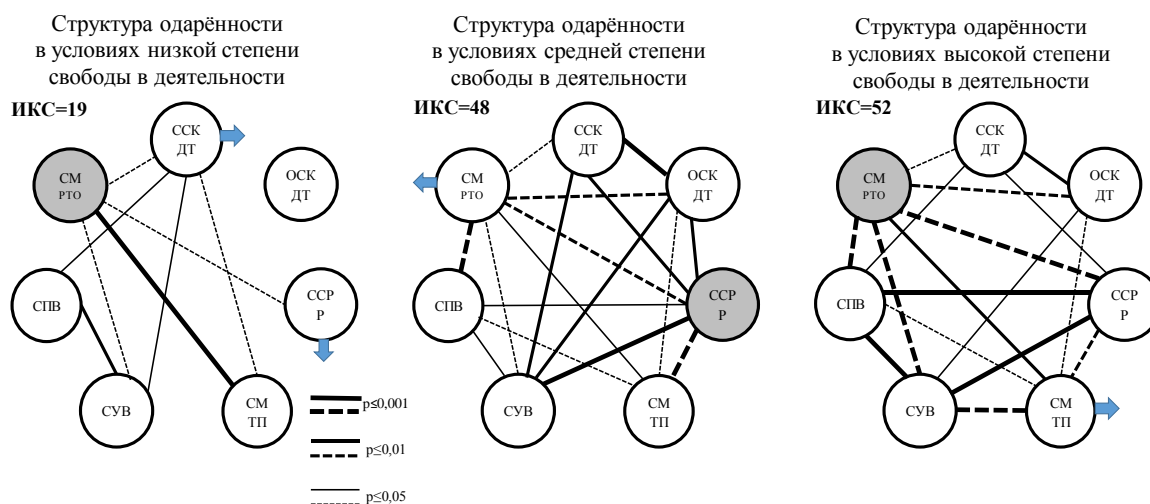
Структура одарённости в условиях низкой степени свободы в деятельности

ИКС=19

ССК ДТ

ОСК ДТ

СМ РТО

СПВ

ССР Р

СУВ

СМ ТП

p≤0,001

p≤0,01

p≤0,05

Структура одарённости в условиях средней степени свободы в деятельности

ИКС=48

ССК ДТ

СМ РТО

ОСК ДТ

СПВ

ССР Р

СУВ

СМ ТП

Структура одарённости в условиях высокой степени свободы в деятельности

ИКС=52

ССК ДТ

СМ РТО

ОСК ДТ

СПВ

ССР Р

СУВ

СМ ТП